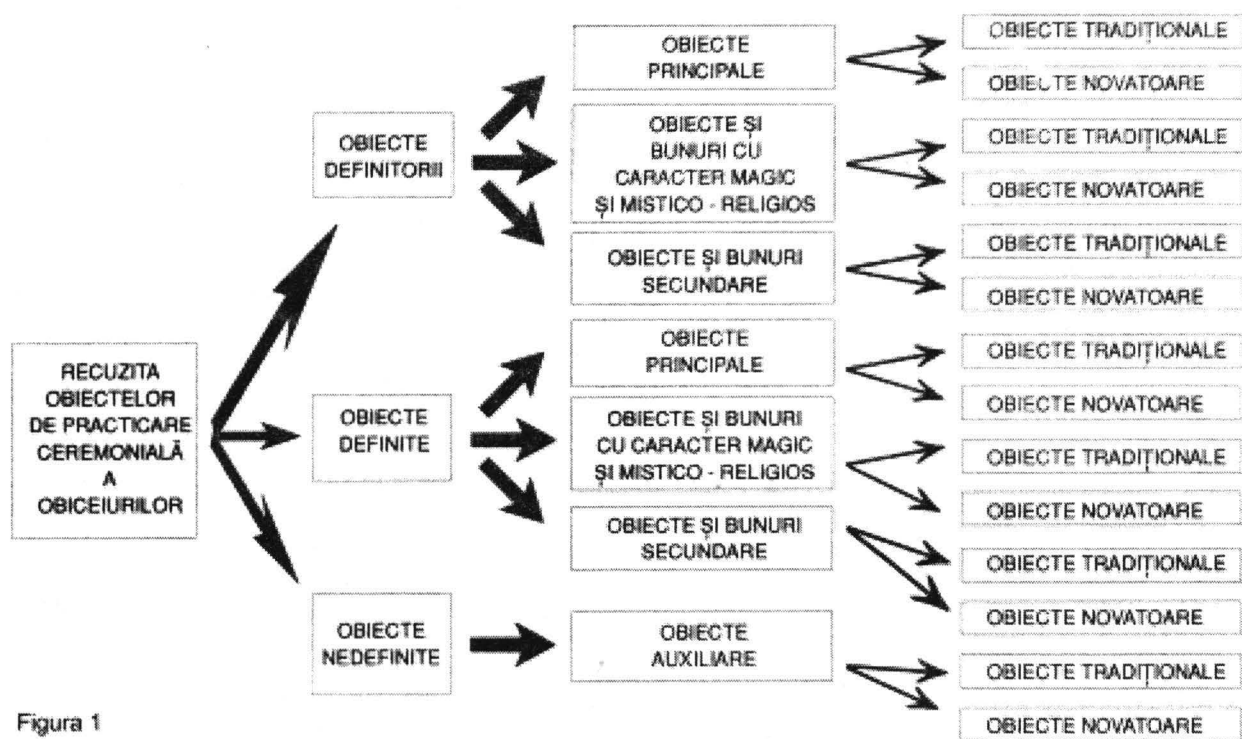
RECUZITA OBIECTELOR DE PRACTICARE CEREMONIALĂ A OBICEIURILOR

OBIECTE DEFINITORII

OBIECTE PRINCIPALE

OBIECTE TRADIȚIONALE

OBIECTE NOVATOARE

OBIECTE ȘI BUNURI CU CARACTER MAGIC ȘI MISTICO - RELIGIOS

OBIECTE TRADIȚIONALE

OBIECTE NOVATOARE

OBIECTE ȘI BUNURI SECUNDARE

OBIECTE TRADIȚIONALE

OBIECTE NOVATOARE

OBIECTE DEFINITE

OBIECTE PRINCIPALE

OBIECTE TRADIȚIONALE

OBIECTE NOVATOARE

OBIECTE ȘI BUNURI CU CARACTER MAGIC ȘI MISTICO - RELIGIOS

OBIECTE TRADIȚIONALE

OBIECTE NOVATOARE

OBIECTE ȘI BUNURI SECUNDARE

OBIECTE TRADIȚIONALE

OBIECTE NOVATOARE

OBIECTE NEDEFINITE

OBIECTE AUXILIARE

OBIECTE TRADIȚIONALE

OBIECTE NOVATOARE

Figura 1